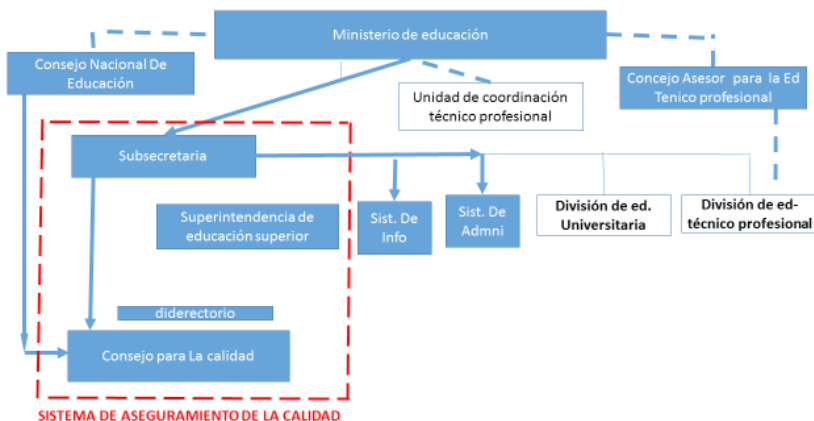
Ministerio de educación

Consejo Nacional De Educación

Unidad de coordinación técnico profesional

Concejo Asesor para la Ed Tenico profesional

Subsecretaria

Superintendencia de educación superior

Sist. De Info

Sist. De Admni

División de ed. Universitaria

División de ed-técnico profesional

diderectorio

Consejo para La calidad

SISTEMA DE ASEGURAMIENTO DE LA CALIDAD